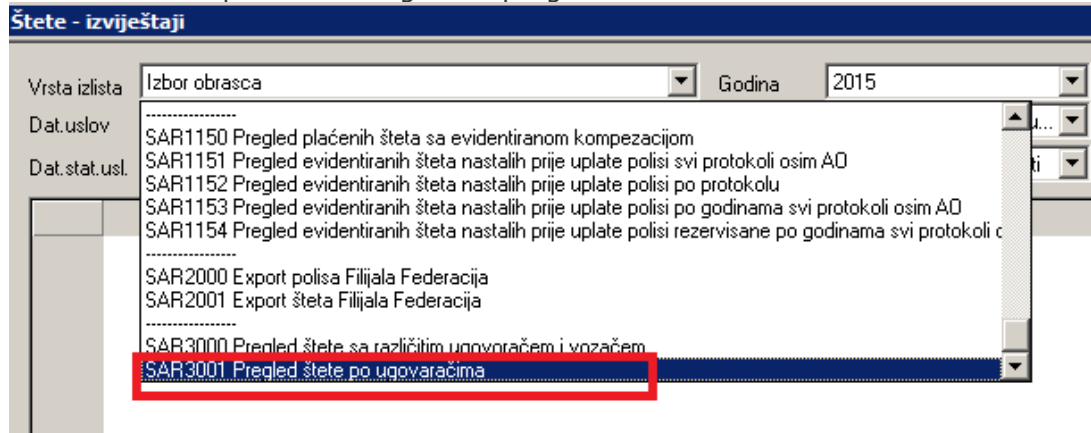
Štete - izvještaji

Vrsta izlista
Izbor obrasca
Godina
2015
Dat.uslov
Dat.stat.usl.

----------------
SAR1150 Pregled plaćenih šteta sa evidentiranom kompezacijom
SAR1151 Pregled evidentiranih šteta nastalih prije uplate polisi svi protokoli osim AO
SAR1152 Pregled evidentiranih šteta nastalih prije uplate polisi po protokolu
SAR1153 Pregled evidentiranih šteta nastalih prije uplate polisi po godinama svi protokoli osim AO
SAR1154 Pregled evidentiranih šteta nastalih prije uplate polisi rezervisane po godinama svi protokoli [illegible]
----------------
SAR2000 Export polisa Filijala Federacija
SAR2001 Export šteta Filijala Federacija
----------------
SAR3000 Pregled štete sa različitim ugovoračem i vozačem
SAR3001 Pregled štete po ugovaračima